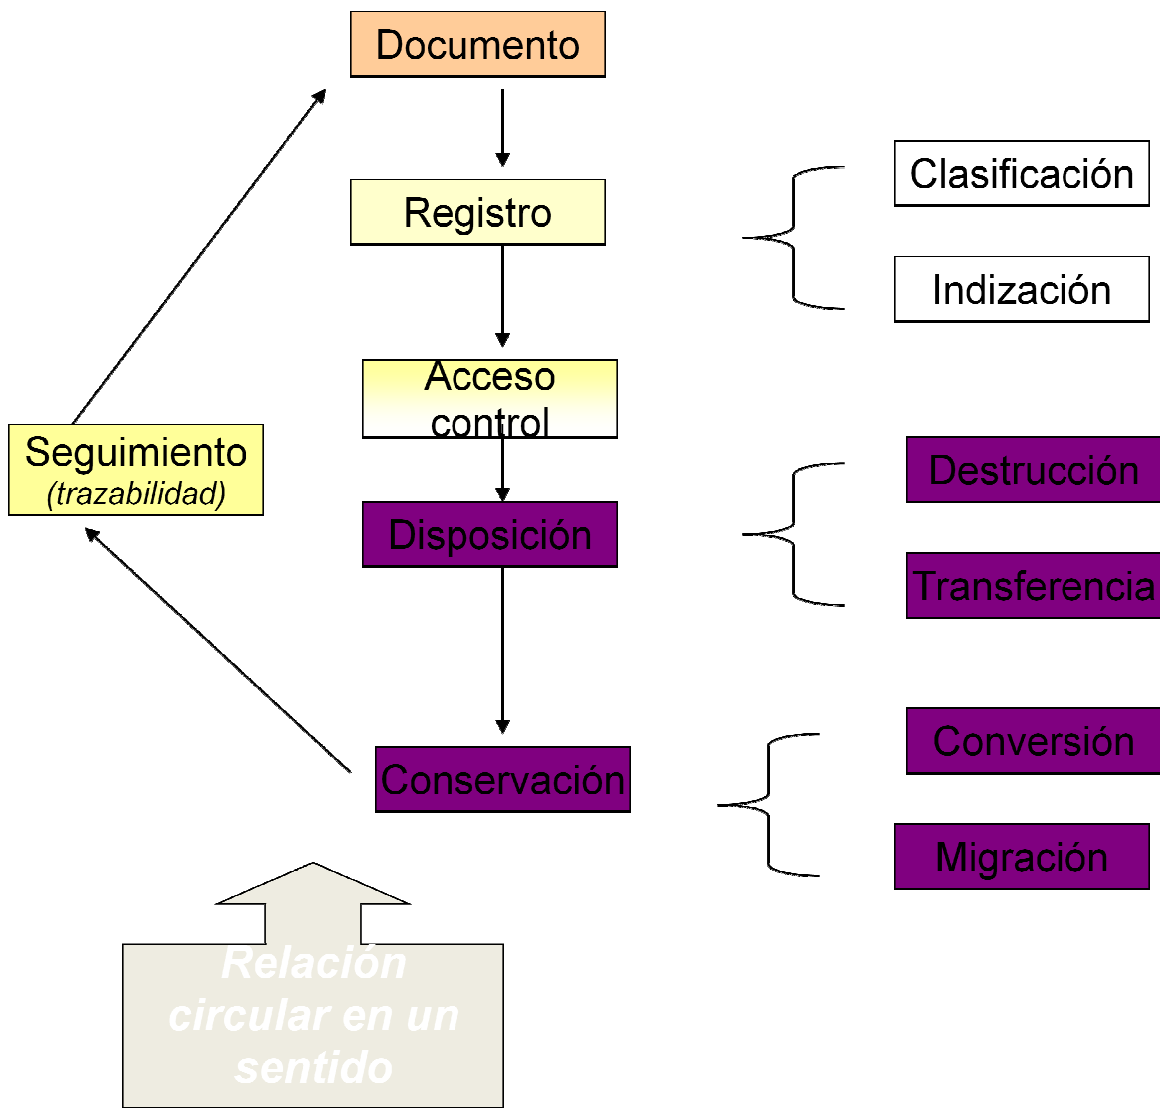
Documento

Registro

Clasificación

Indización

Acceso control

Seguimiento
(trazabilidad)

Disposición

Destrucción

Transferencia

Conservación

Conversión

Migración

Relación circular en un sentido